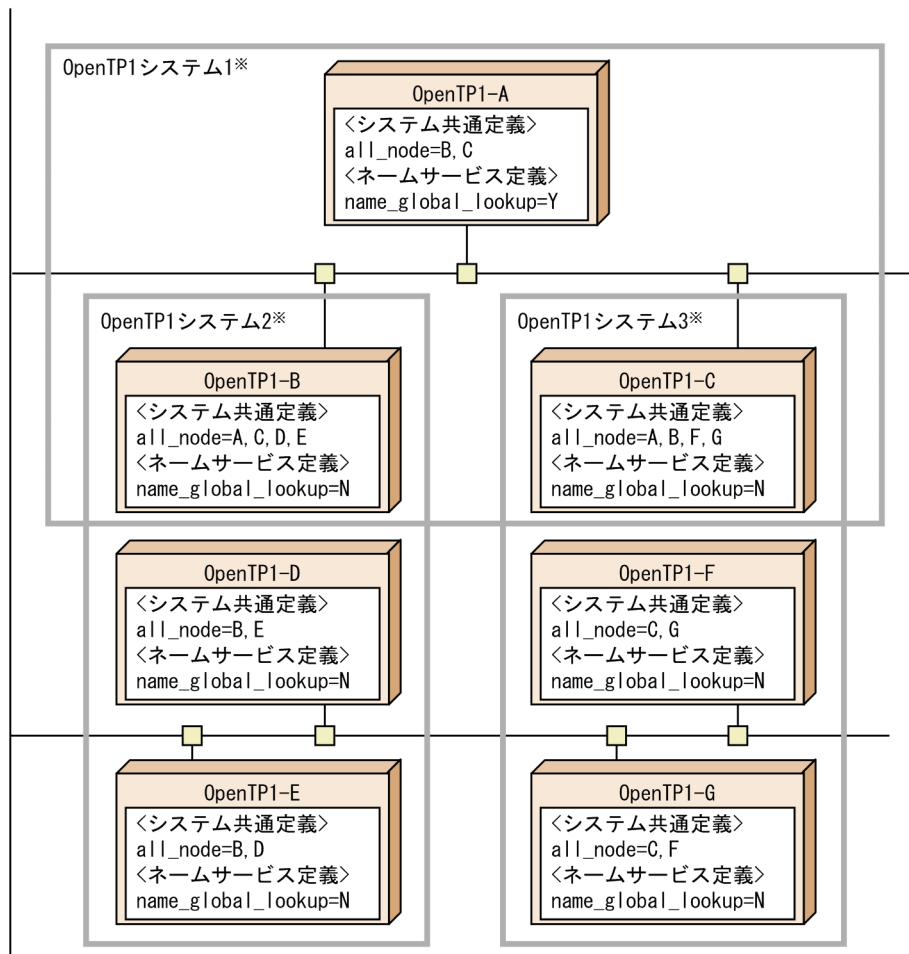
OpenTP1システム1※

OpenTP1-A
<システム共通定義>
all_node=B, C
<ネームサービス定義>
name_global_lookup=Y

OpenTP1システム2※

OpenTP1-B
<システム共通定義>
all_node=A, C, D, E
<ネームサービス定義>
name_global_lookup=N

OpenTP1-D
<システム共通定義>
all_node=B, E
<ネームサービス定義>
name_global_lookup=N

OpenTP1-E
<システム共通定義>
all_node=B, D
<ネームサービス定義>
name_global_lookup=N

OpenTP1システム3※

OpenTP1-C
<システム共通定義>
all_node=A, B, F, G
<ネームサービス定義>
name_global_lookup=N

OpenTP1-F
<システム共通定義>
all_node=C, G
<ネームサービス定義>
name_global_lookup=N

OpenTP1-G
<システム共通定義>
all_node=C, F
<ネームサービス定義>
name_global_lookup=N